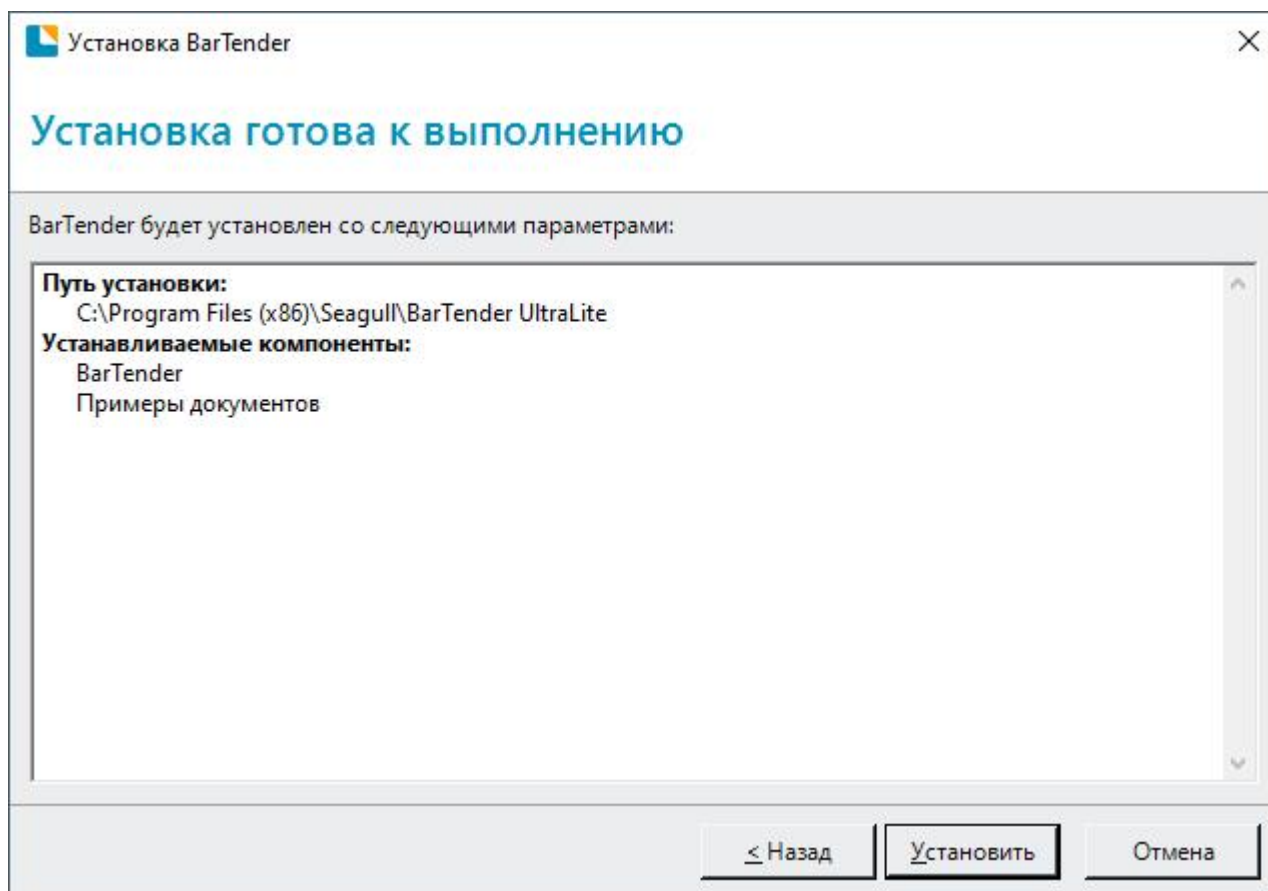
Установка BarTender

Установка готова к выполнению

BarTender будет установлен со следующими параметрами:

Путь установки:
C:\Program Files (x86)\Seagull\BarTender UltraLite
Устанавливаемые компоненты:
BarTender
Примеры документов

< Назад
Установить
Отмена